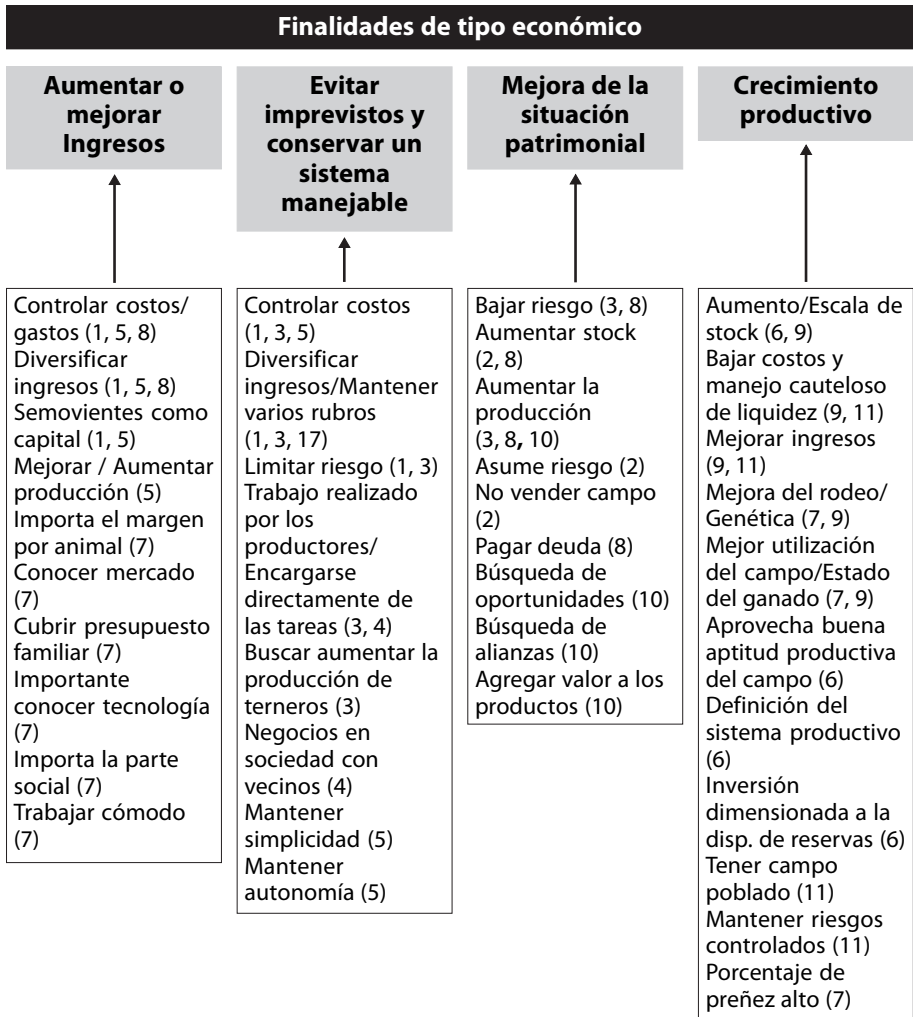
Finalidades de tipo económico

Aumentar o mejorar Ingresos

Controlar costos/ gastos (1, 5, 8)
Diversificar ingresos (1, 5, 8)
Semovientes como capital (1, 5)
Mejorar / Aumentar producción (5)
Importa el margen por animal (7)
Conocer mercado (7)
Cubrir presupuesto familiar (7)
Importante conocer tecnología (7)
Importa la parte social (7)
Trabajar cómodo (7)

Evitar imprevistos y conservar un sistema manejable

Controlar costos (1, 3, 5)
Diversificar ingresos/Mantener varios rubros (1, 3, 17)
Limitar riesgo (1, 3)
Trabajo realizado por los productores/ Encargarse directamente de las tareas (3, 4)
Buscar aumentar la producción de terneros (3)
Negocios en sociedad con vecinos (4)
Mantener simplicidad (5)
Mantener autonomía (5)

Mejora de la situación patrimonial

Bajar riesgo (3, 8)
Aumentar stock (2, 8)
Aumentar la producción (3, 8, 10)
Asume riesgo (2)
No vender campo (2)
Pagar deuda (8)
Búsqueda de oportunidades (10)
Búsqueda de alianzas (10)
Agregar valor a los productos (10)

Crecimiento productivo

Aumento/Escala de stock (6, 9)
Bajar costos y manejo cauteloso de liquidez (9, 11)
Mejorar ingresos (9, 11)
Mejora del rodeo/ Genética (7, 9)
Mejor utilización del campo/Estado del ganado (7, 9)
Aprovecha buena aptitud productiva del campo (6)
Definición del sistema productivo (6)
Inversión dimensionada a la disp. de reservas (6)
Tener campo poblado (11)
Mantener riesgos controlados (11)
Porcentaje de preñez alto (7)